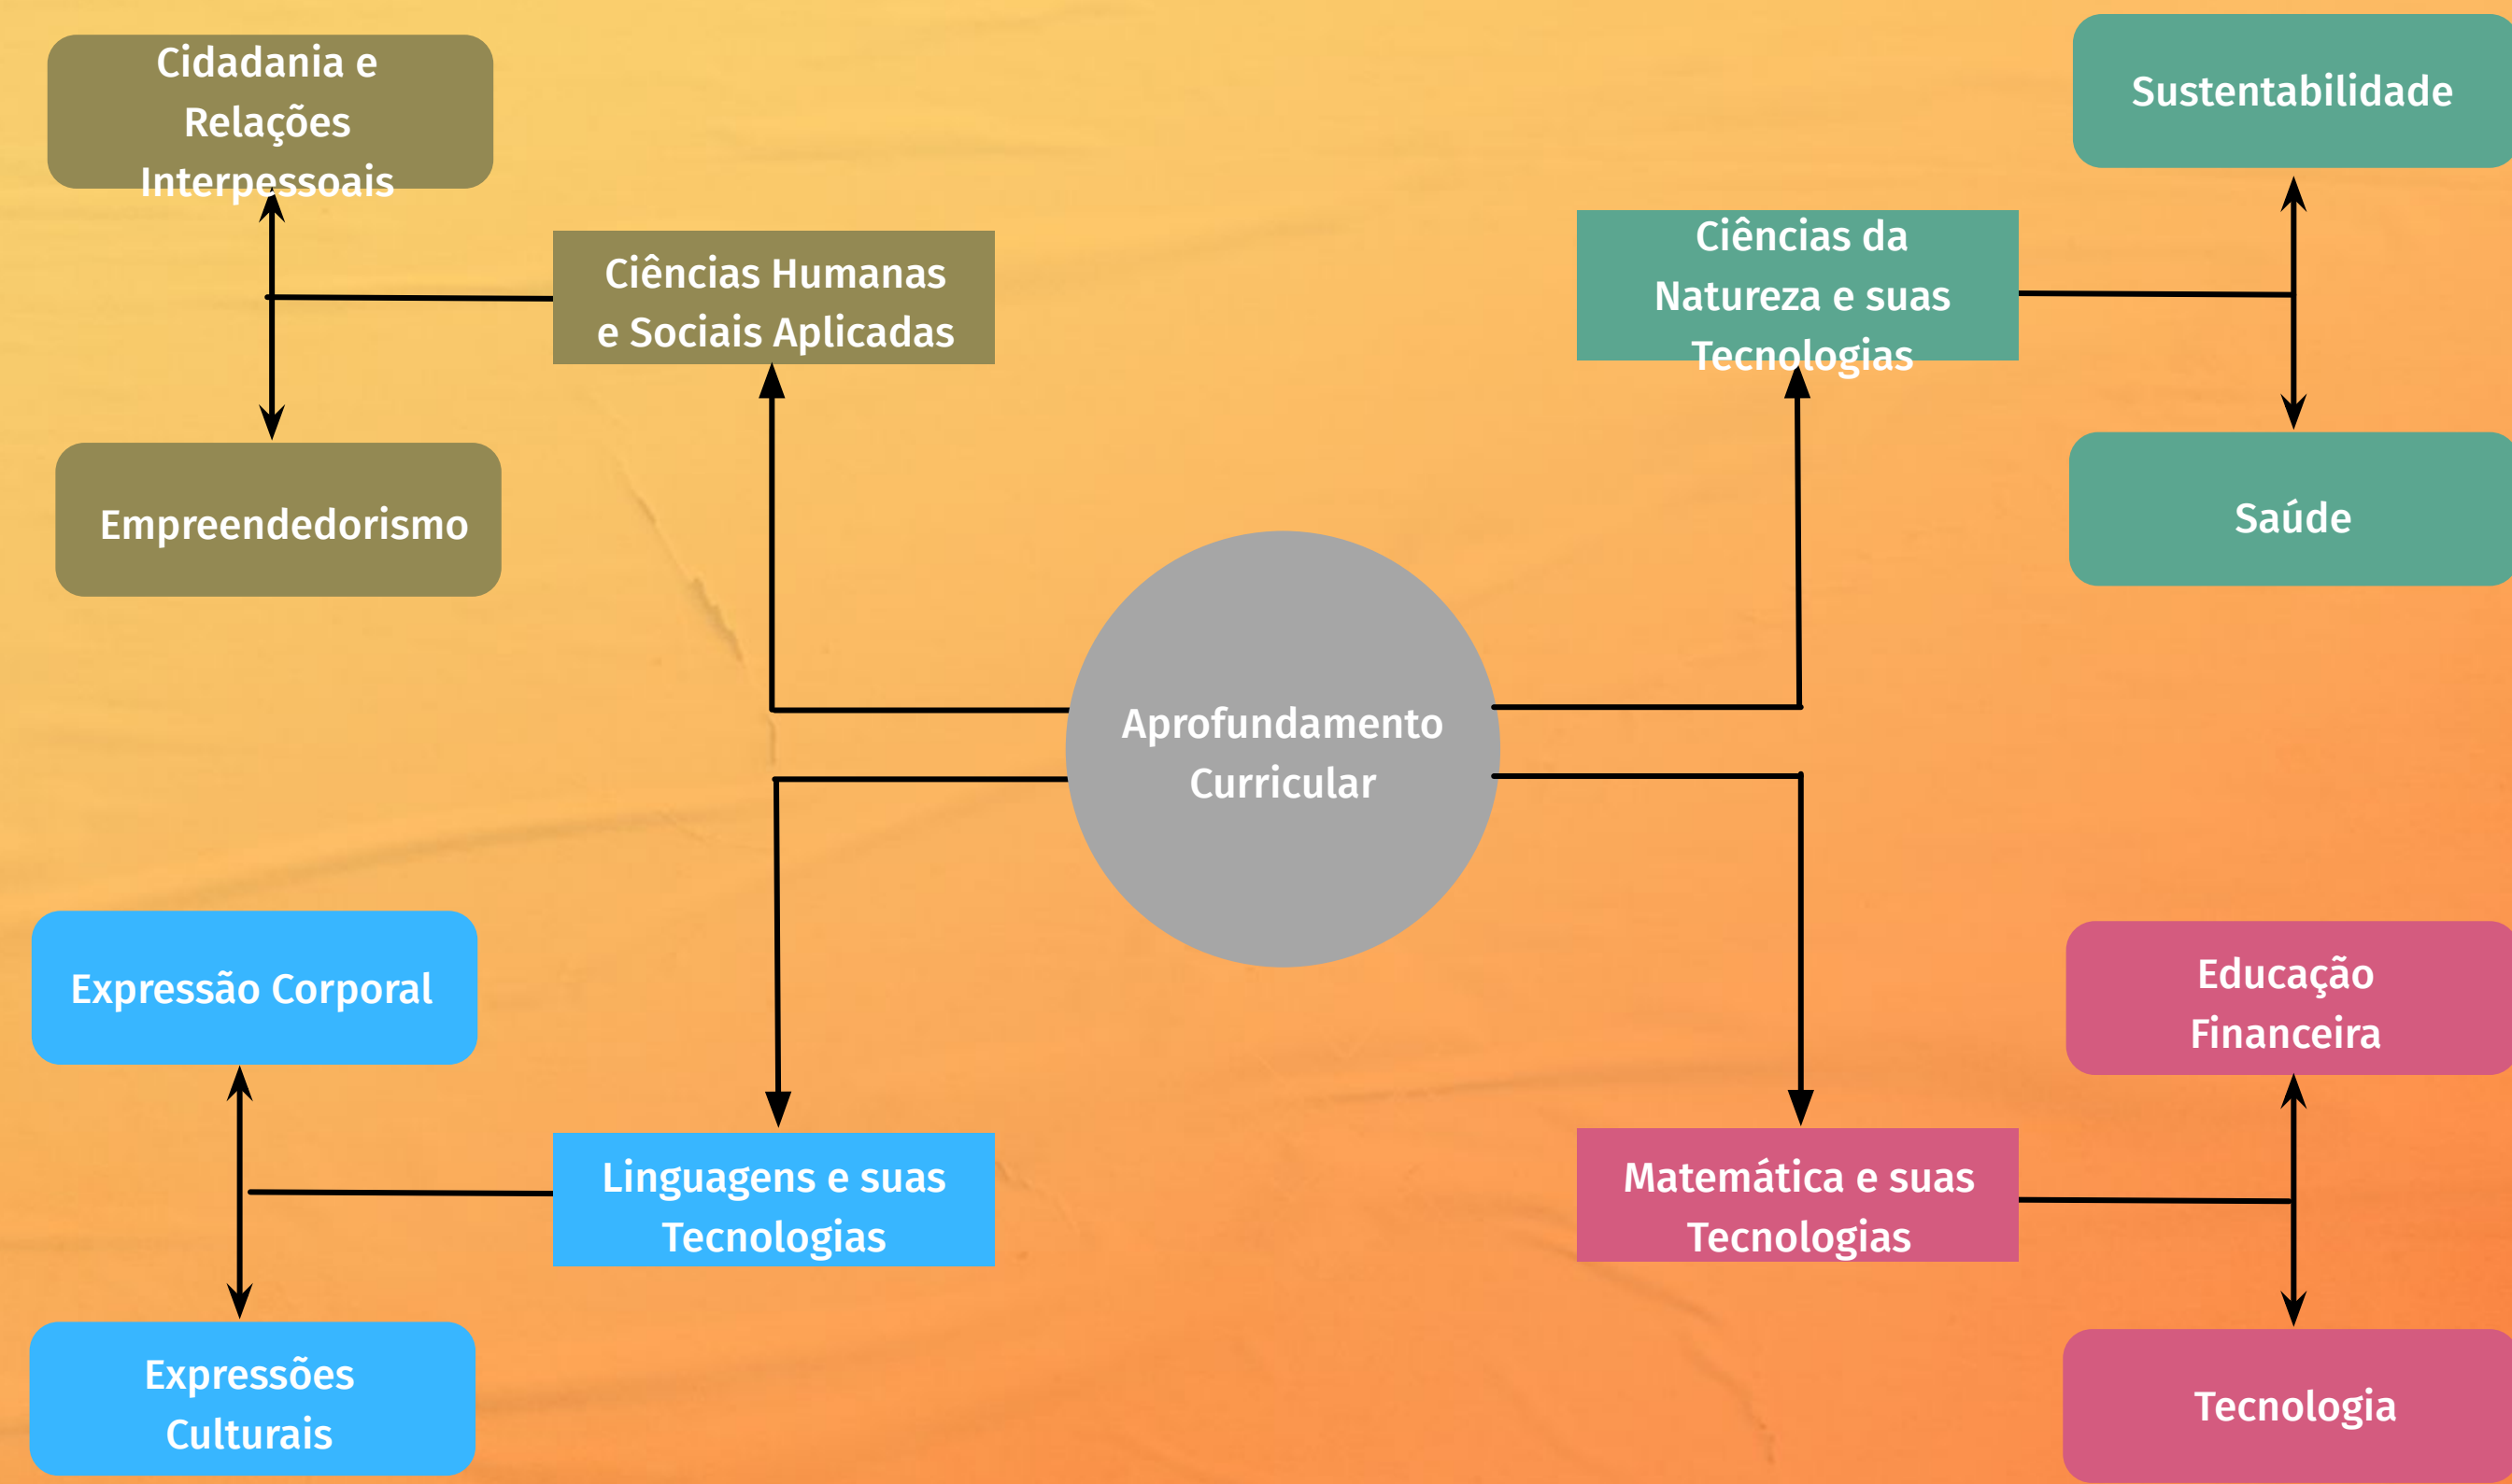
Cidadania e Relações Interpessoais

Sustentabilidade

Ciências Humanas e Sociais Aplicadas

Ciências da Natureza e suas Tecnologias

Empreendedorismo

Saúde

Aprofundamento Curricular

Expressão Corporal

Educação Financeira

Linguagens e suas Tecnologias

Matemática e suas Tecnologias

Expressões Culturais

Tecnologia